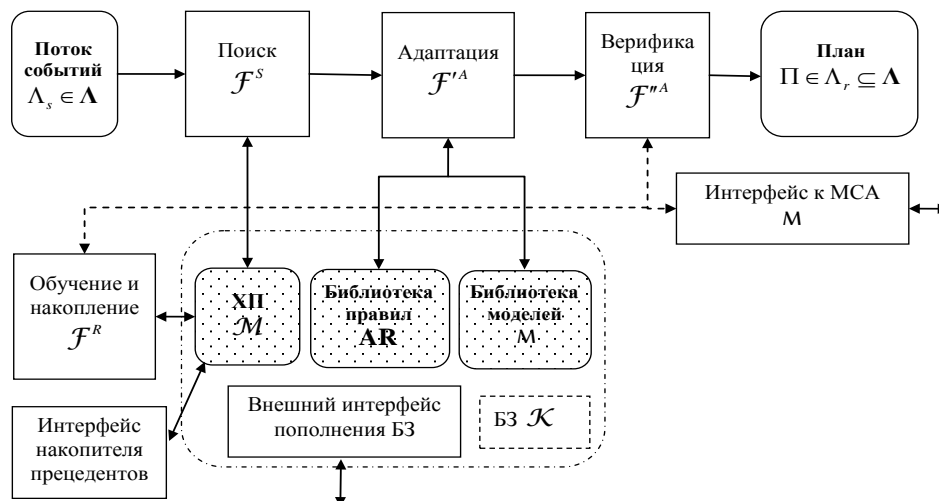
Поток событий $\Lambda_s \in \mathbf{\Lambda}$

Поиск $\mathcal{F}^S$

Адаптация $\mathcal{F}'^A$

Верифика ция $\mathcal{F}''^A$

План $\Pi \in \Lambda_r \subseteq \mathbf{\Lambda}$

Интерфейс к МСА М

Обучение и накопление $\mathcal{F}^R$

ХП $\mathcal{M}$

Библиотека правил AR

Библиотека моделей М

Интерфейс накопителя прецедентов

Внешний интерфейс пополнения БЗ

БЗ $\mathcal{K}$